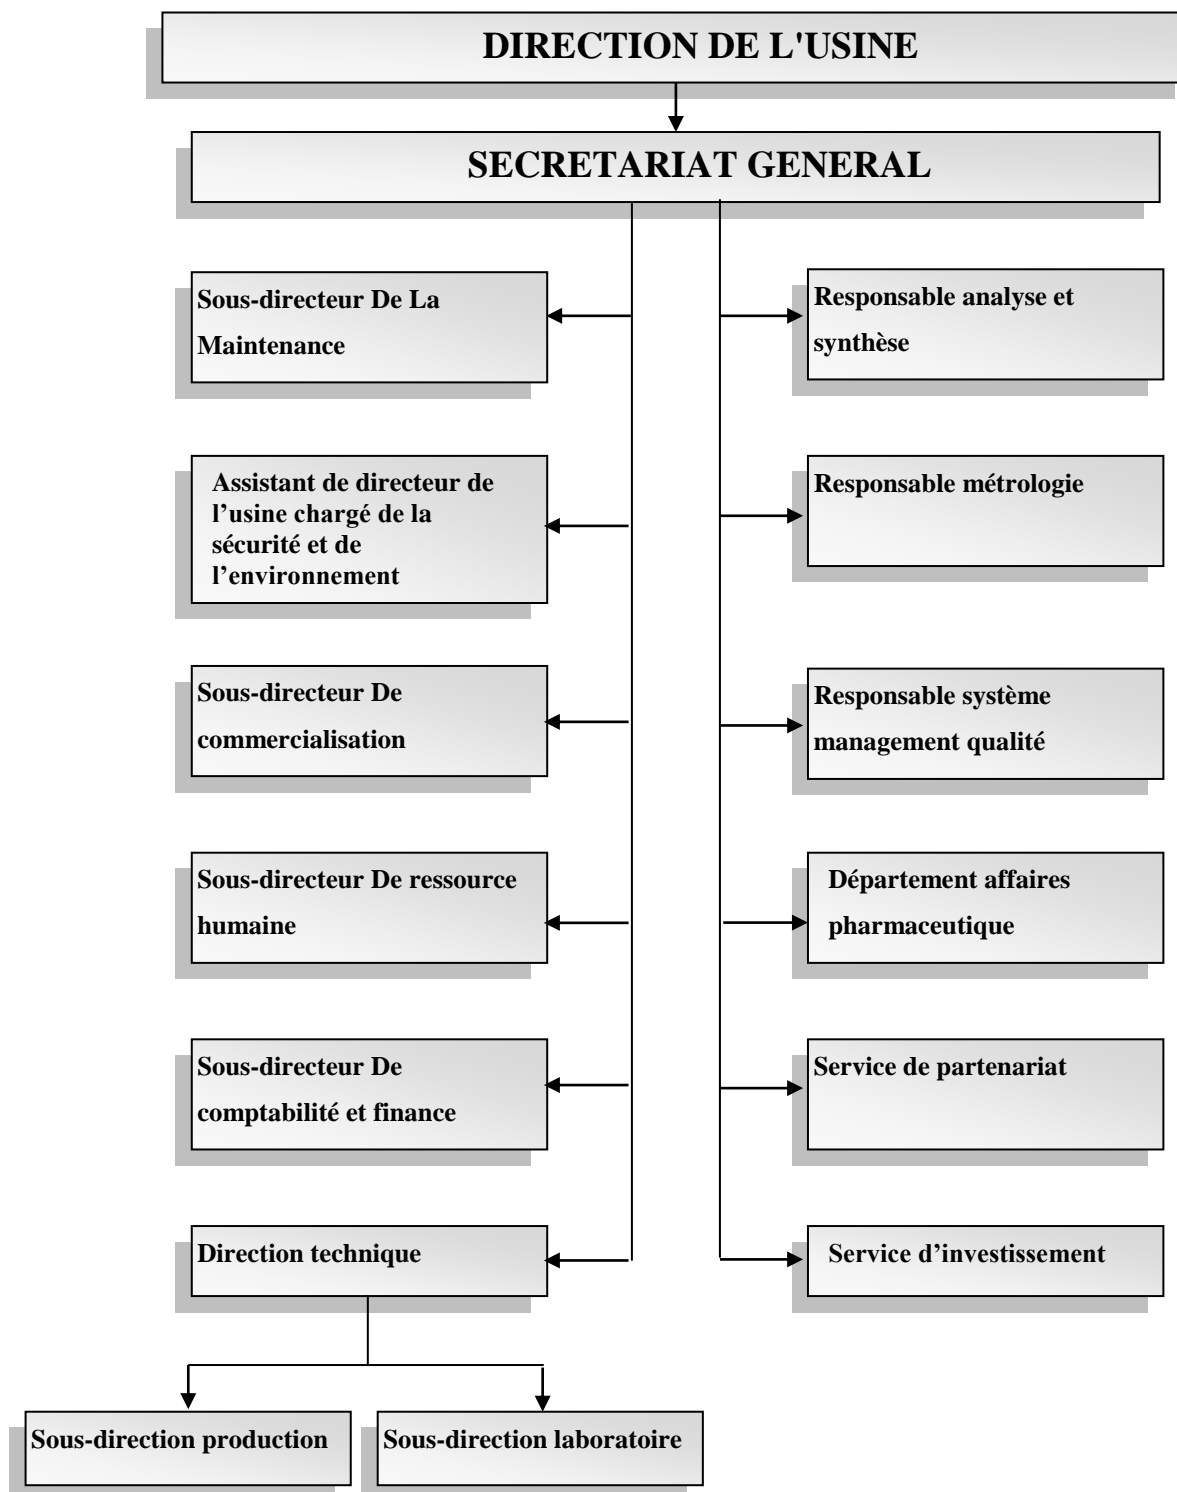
DIRECTION DE L'USINE

SECRETARIAT GENERAL

Sous-directeur De La Maintenance

Assistant de directeur de l'usine chargé de la sécurité et de l'environnement

Sous-directeur De commercialisation

Sous-directeur De ressource humaine

Sous-directeur De comptabilité et finance

Direction technique

Sous-direction production

Sous-direction laboratoire

Responsable analyse et synthèse

Responsable métrologie

Responsable système management qualité

Département affaires pharmaceutique

Service de partenariat

Service d'investissement